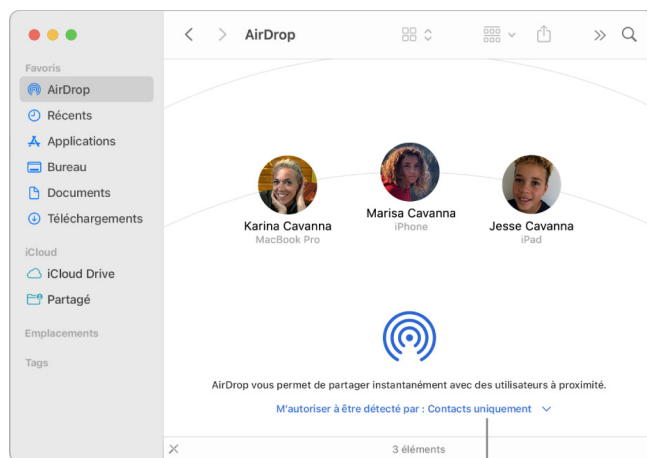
AirDrop

Favoris
AirDrop
Récents
Applications
Bureau
Documents
Téléchargements

iCloud
iCloud Drive
Partagé

Emplacements

Tags

Karina Cavanna
MacBook Pro

Marisa Cavanna
iPhone

Jesse Cavanna
iPad

AirDrop vous permet de partager instantanément avec des utilisateurs à proximité.

M'autoriser à être détecté par : Contacts uniquement

3 éléments